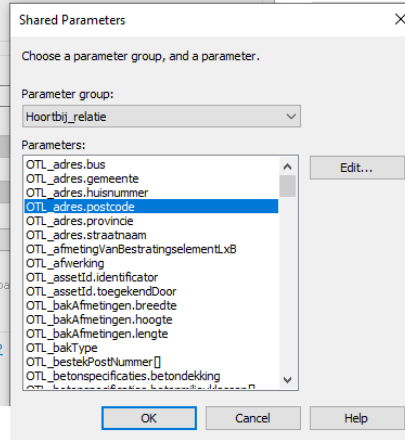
Shared Parameters

Choose a parameter group, and a parameter.

Parameter group:

Hoortbij_relatie

Parameters:

OTL_adres.bus
OTL_adres.gemeente
OTL_adres.huisnummer
OTL_adres.postcode
OTL_adres.provincie
OTL_adres.straatnaam
OTL_afmetingVanBestratingselementLxB
OTL_afwerking
OTL_assetId.identificator
OTL_assetId.toegekendDoor
OTL_bakAfmetingen.breedte
OTL_bakAfmetingen.hoogte
OTL_bakAfmetingen.lengte
OTL_bakType
OTL_bestekPostNummer[]
OTL_betonspecificaties.betondekking
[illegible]

Edit...

OK

Cancel

Help